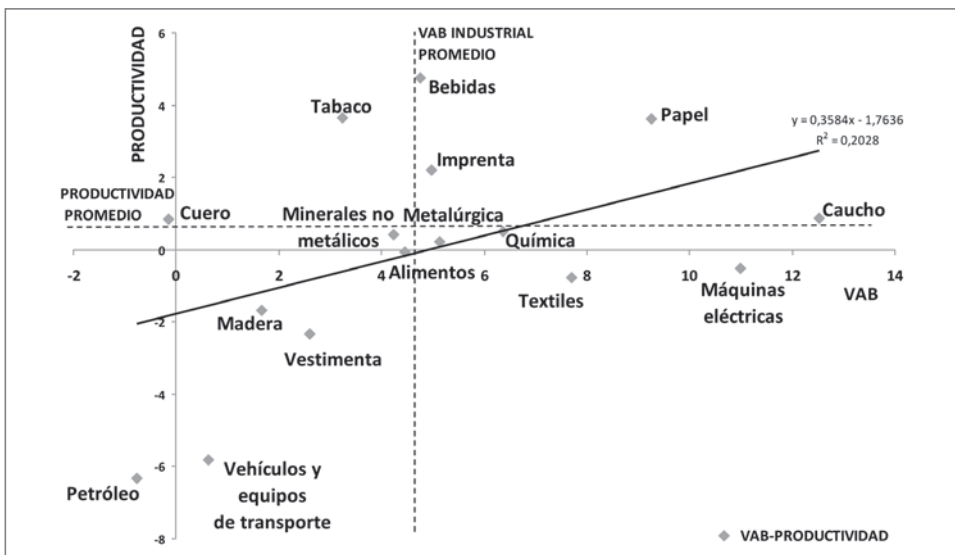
PRODUCTIVIDAD

VAB INDUSTRIAL PROMEDIO

6
4
2
0
-2
-4
-6
-8

-2
0
2
4
6
8
10
12
14

Tabaco
Bebidas
Papel
$y = 0,3584x - 1,7636$
$R^2 = 0,2028$
Imprenta
PRODUCTIVIDAD PROMEDIO
Cuero
Minerales no metálicos
Metalúrgica
Química
Caucho
Alimentos
Textiles
Máquinas eléctricas
VAB
Madera
Vestimenta
Petróleo
Vehículos y equipos de transporte

VAB-PRODUCTIVIDAD